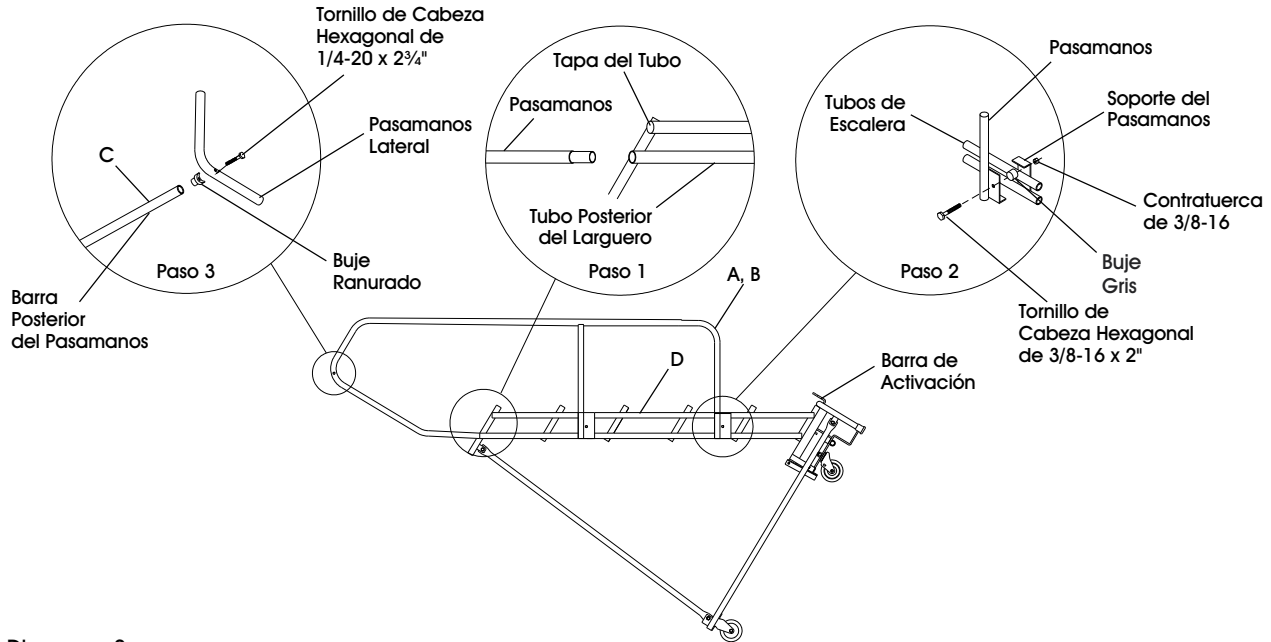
Tornillo de Cabeza Hexagonal de 1/4-20 x 2¾"

Pasamanos Lateral

C

Buje Ranurado

Paso 3

Barra Posterior del Pasamanos

Tapa del Tubo

Pasamanos

Tubo Posterior del Larguero

Paso 1

Pasamanos

Tubos de Escalera

Soporte del Pasamanos

Contratuerca de 3/8-16

Buje Gris

Paso 2

Tornillo de Cabeza Hexagonal de 3/8-16 x 2"

A, B

D

Barra de Activación

Diagrama 2